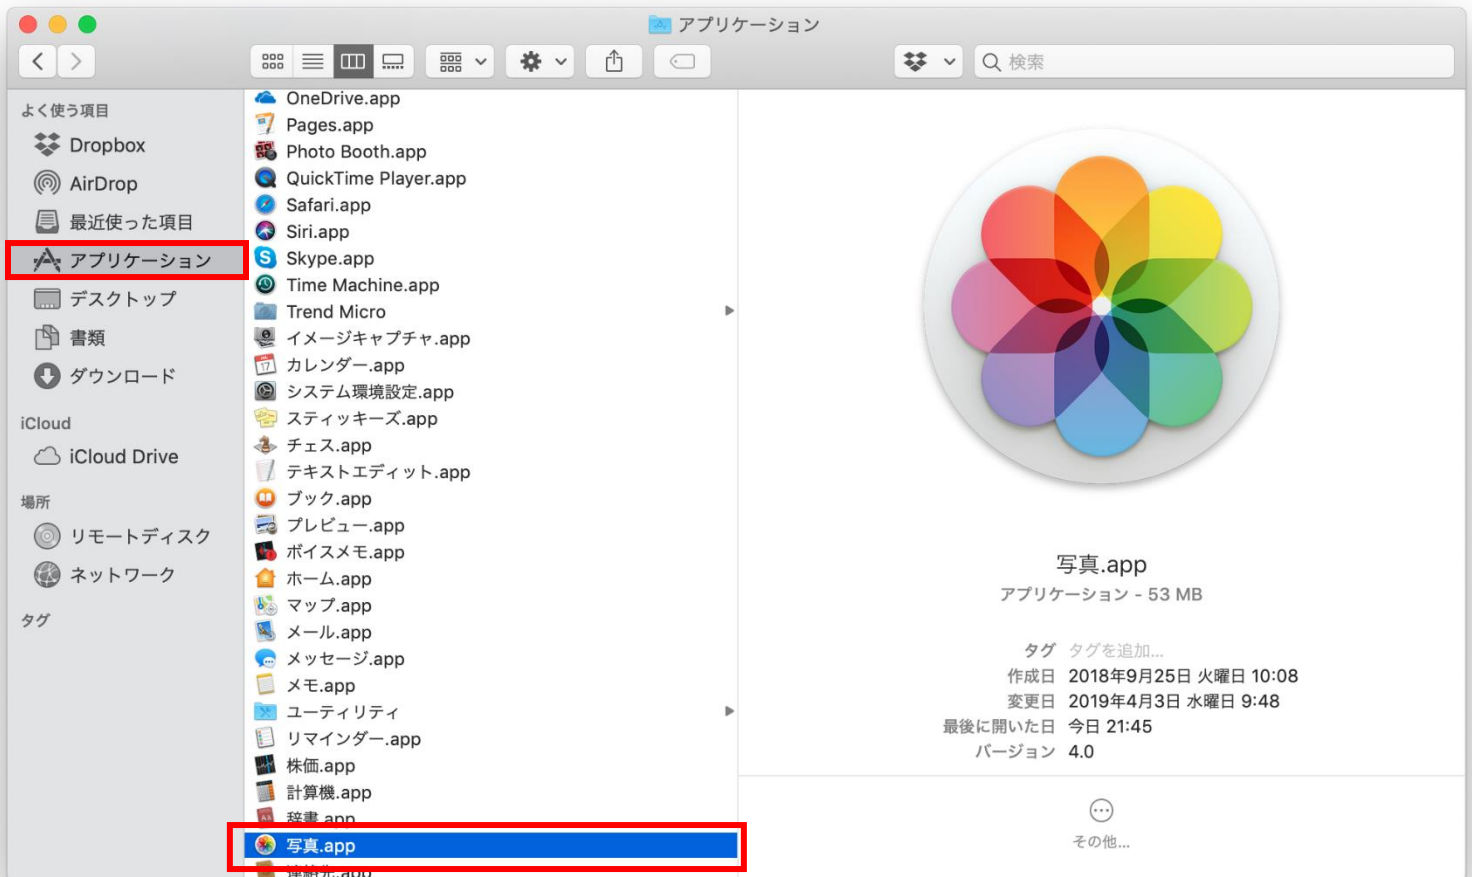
アプリケーション

検索

よく使う項目
Dropbox
AirDrop
最近使った項目
アプリケーション
デスクトップ
書類
ダウンロード

iCloud
iCloud Drive

場所
リモートディスク
ネットワーク

タグ

OneDrive.app
Pages.app
Photo Booth.app
QuickTime Player.app
Safari.app
Siri.app
Skype.app
Time Machine.app
Trend Micro
イメージキャプチャ.app
カレンダー.app
システム環境設定.app
スティッキーズ.app
チェス.app
テキストエディット.app
ブック.app
プレビュー.app
ボイスメモ.app
ホーム.app
マップ.app
メール.app
メッセージ.app
メモ.app
ユーティリティ
リマインダー.app
株価.app
計算機.app
辞書.app
写真.app
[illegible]

写真.app
アプリケーション - 53 MB

タグ タグを追加...
作成日 2018年9月25日 火曜日 10:08
変更日 2019年4月3日 水曜日 9:48
最後に開いた日 今日 21:45
バージョン 4.0

その他...